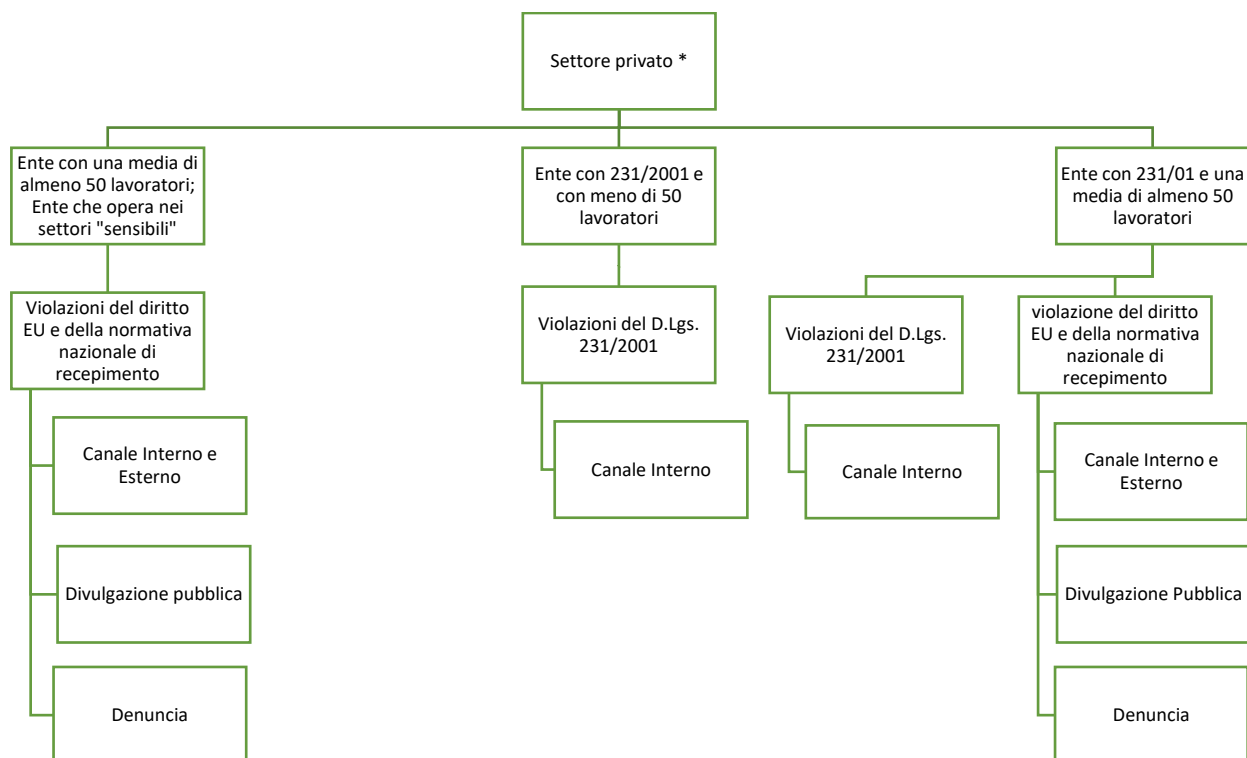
Settore privato *

Ente con una media di almeno 50 lavoratori; Ente che opera nei settori "sensibili"

Violazioni del diritto EU e della normativa nazionale di recepimento

Canale Interno e Esterno

Divulgazione pubblica

Denuncia

Ente con 231/2001 e con meno di 50 lavoratori

Violazioni del D.Lgs. 231/2001

Canale Interno

Ente con 231/01 e una media di almeno 50 lavoratori

Violazioni del D.Lgs. 231/2001

Canale Interno

violazione del diritto EU e della normativa nazionale di recepimento

Canale Interno e Esterno

Divulgazione Pubblica

Denuncia